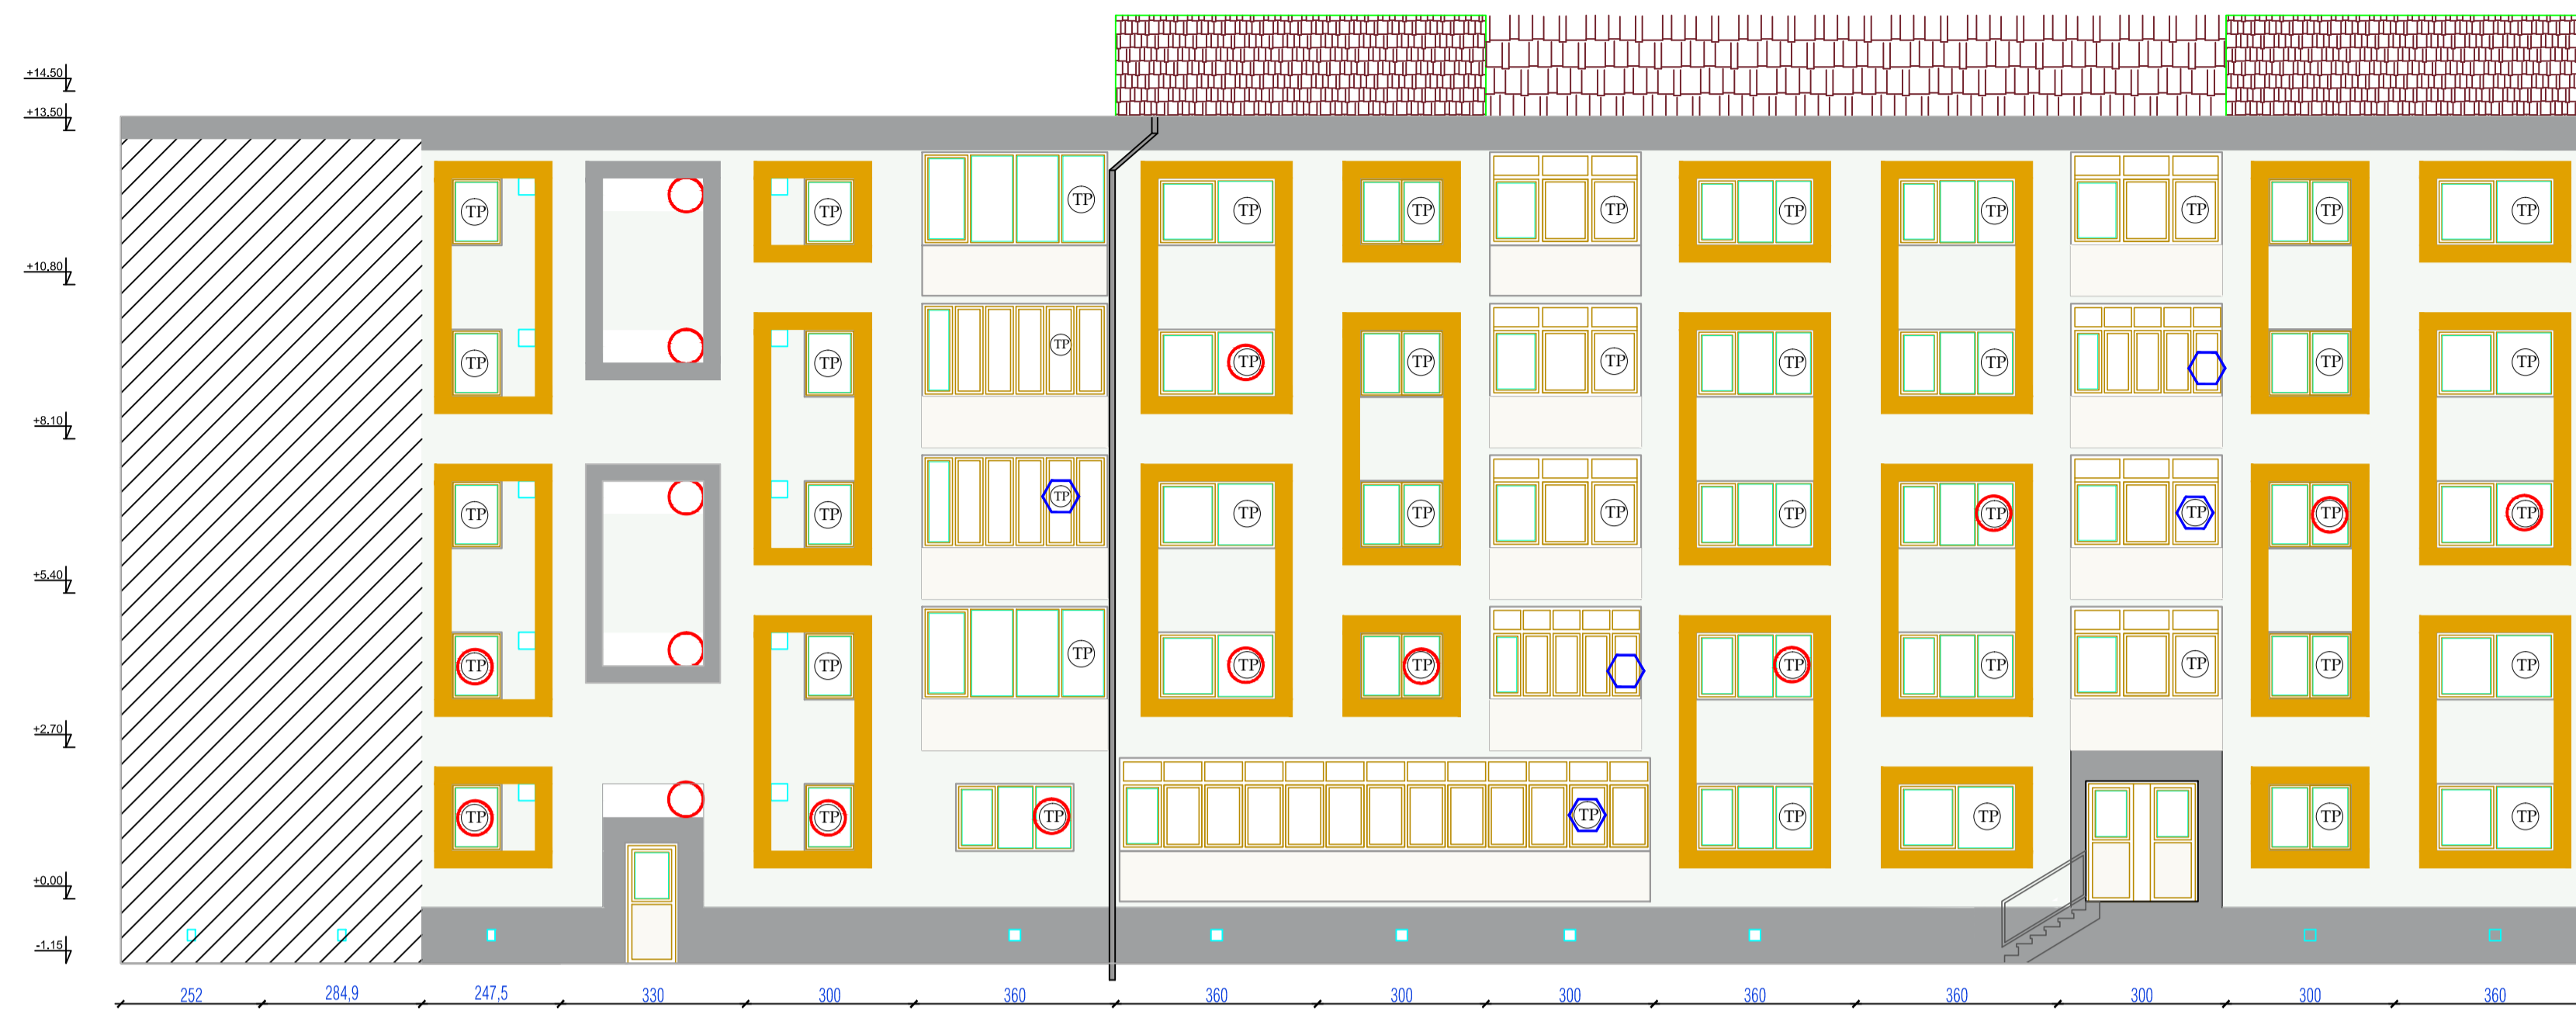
+14,50
+13,50
+10,80
+8,10
+5,40
+2,70
±0,00
-1,15

TP TP TP TP TP TP TP TP TP TP TP TP TP
TP TP TP TP TP TP TP TP TP TP TP TP TP
TP TP TP TP TP TP TP TP TP TP TP TP TP
TP TP TP TP TP TP TP TP TP TP TP TP TP
TP TP TP TP TP TP TP TP TP TP

252 284,9 247,5 330 300 360 360 300 300 360 360 300 300 360